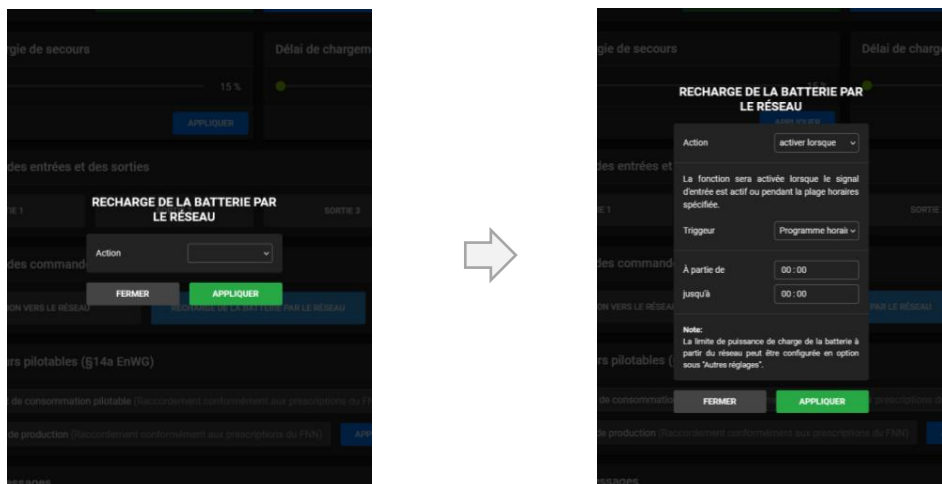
rgie de secours

Délai de chargem

15 %

APPLIQUER

des entrées et des sorties

RECHARGE DE LA BATTERIE PAR LE RÉSEAU

RTIE 1

SORTIE 3

Action

des command

FERMER

APPLIQUER

ON VERS LE RÉSEAU

RECHARGE DE LA BATTERIE PAR LE RÉSEAU

rs pilotables (§14a EnWG)

de consommation pilotable (Raccordement conformément aux prescriptions du FNN)

de production (Raccordement conformément aux prescriptions du FNN)

APPL

ssages

rgie de secours

Délai de charge

RECHARGE DE LA BATTERIE PAR LE RÉSEAU

APPLIQUER

Action

activer lorsque

des entrées et

La fonction sera activée lorsque le signal d'entrée est actif ou pendant la plage horaires spécifiée.

TIE 1

SORTIE

Trigger

Programme horair

des command

À partie de

00 : 00

jusqu'à

00 : 00

ON VERS LE RÉSEAU

UR LE RÉSEAU

rs pilotables (

Note:
La limite de puissance de charge de la batterie à partir du réseau peut être configurée en option sous "Autres réglages".

de consommatio

de production (Raccordement conformément aux prescriptions du FNN)

FERMER

APPLIQUER

ssages